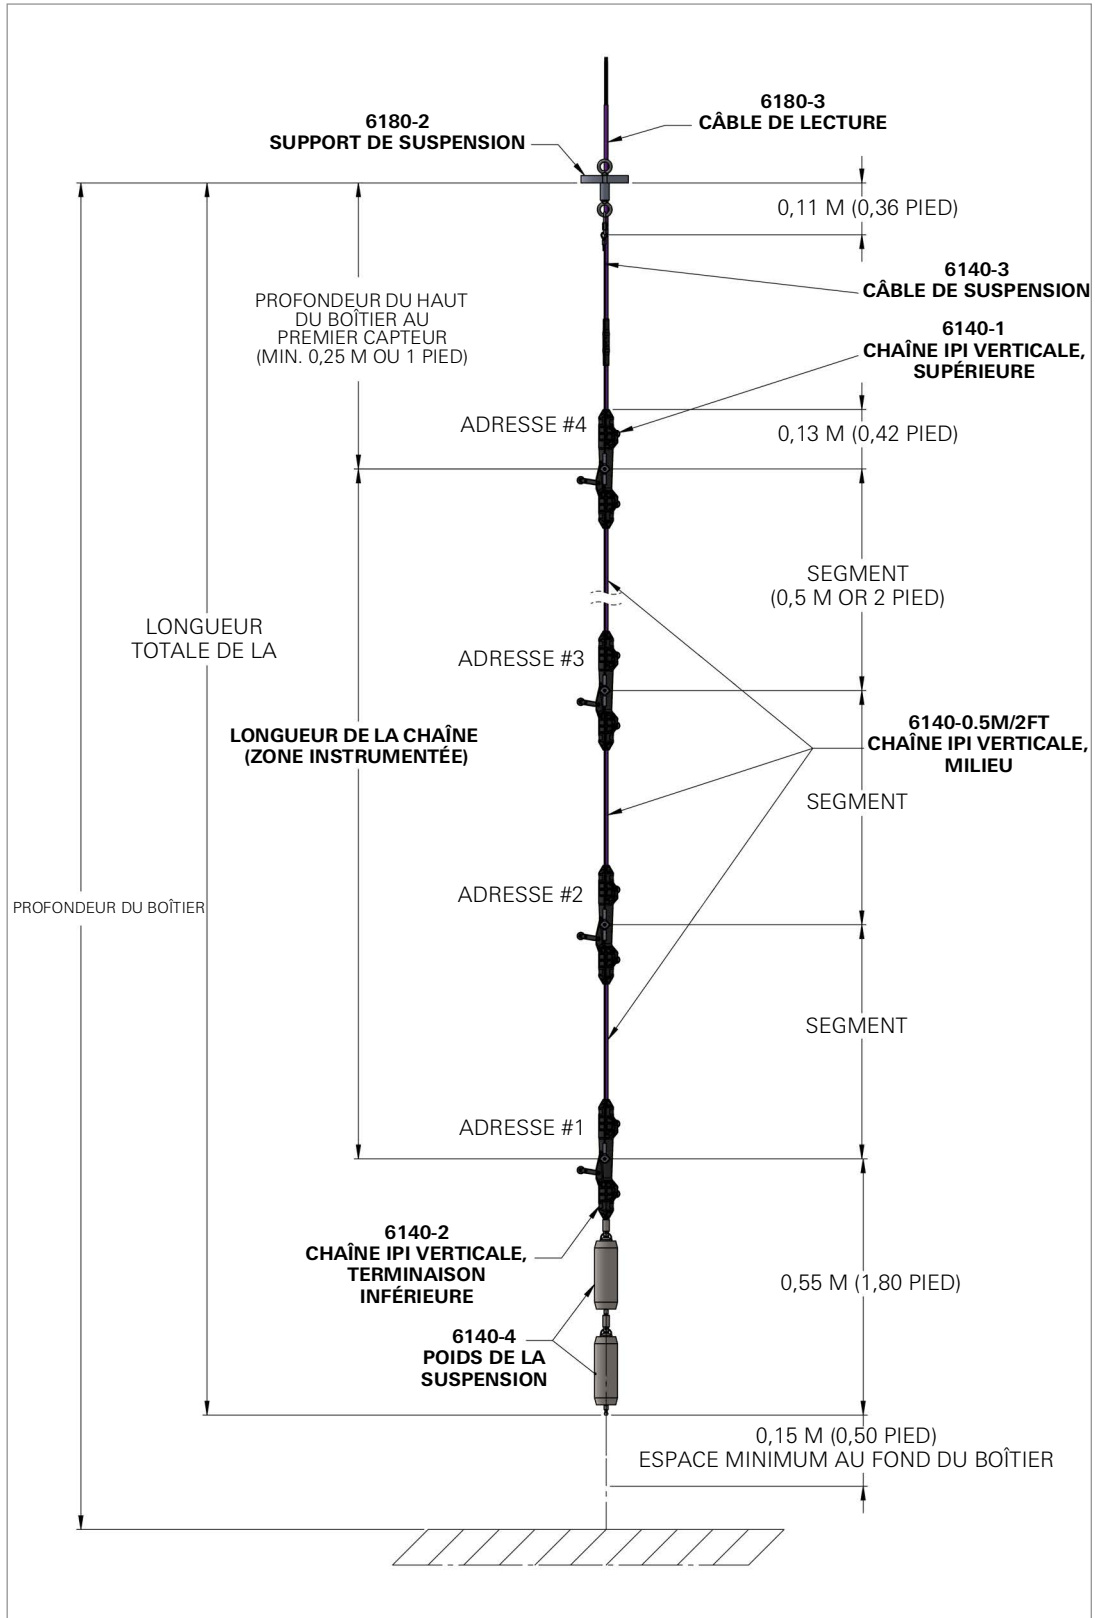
6180-2
SUPPORT DE SUSPENSION

6180-3
CÂBLE DE LECTURE

0,11 M (0,36 PIED)

6140-3
CÂBLE DE SUSPENSION

PROFONDEUR DU HAUT DU BOÎTIER AU PREMIER CAPTEUR (MIN. 0,25 M OU 1 PIED)

6140-1
CHAÎNE IPI VERTICALE, SUPÉRIEURE

ADRESSE #4

0,13 M (0,42 PIED)

SEGMENT
(0,5 M OR 2 PIED)

LONGUEUR TOTALE DE LA

ADRESSE #3

LONGUEUR DE LA CHAÎNE (ZONE INSTRUMENTÉE)

6140-0.5M/2FT
CHAÎNE IPI VERTICALE, MILIEU

SEGMENT

PROFONDEUR DU BOÎTIER

ADRESSE #2

SEGMENT

ADRESSE #1

6140-2
CHAÎNE IPI VERTICALE, TERMINAISON INFÉRIEURE

0,55 M (1,80 PIED)

6140-4
POIDS DE LA SUSPENSION

0,15 M (0,50 PIED)
ESPACE MINIMUM AU FOND DU BOÎTIER